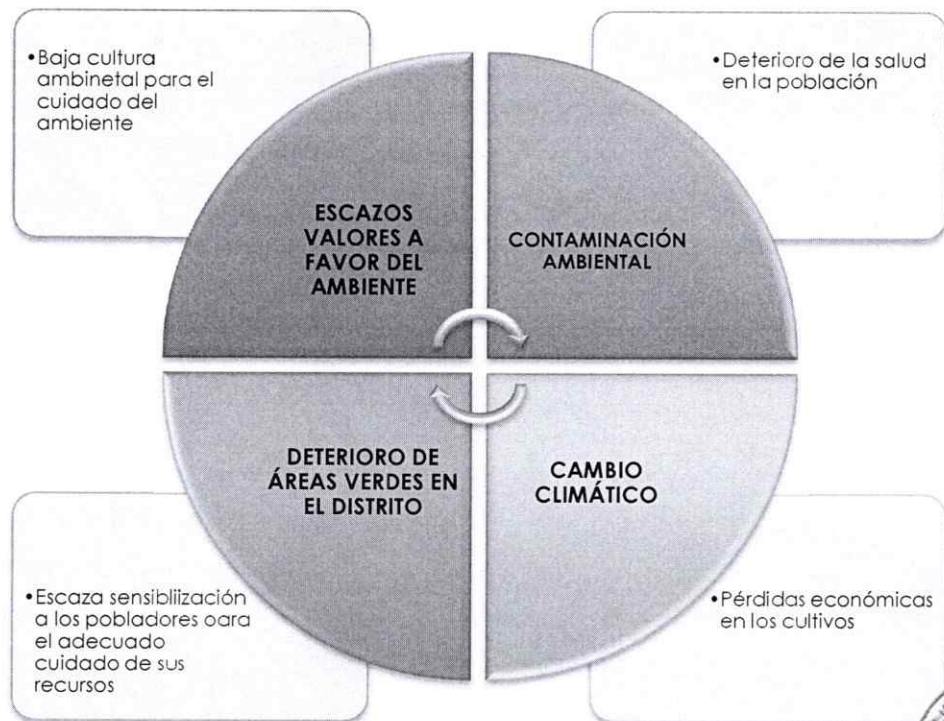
• Baja cultura ambinetal para el cuidado del ambiente

• Deterioro de la salud en la población

ESCAZOS VALORES A FAVOR DEL AMBIENTE

CONTAMINACIÓN AMBIENTAL

DETERIORO DE ÁREAS VERDES EN EL DISTRITO

CAMBIO CLIMÁTICO

• Escaza sensibliización a los pobladores oara el adecuado cuidado de sus recursos

• Pérdidas económicas en los cultivos